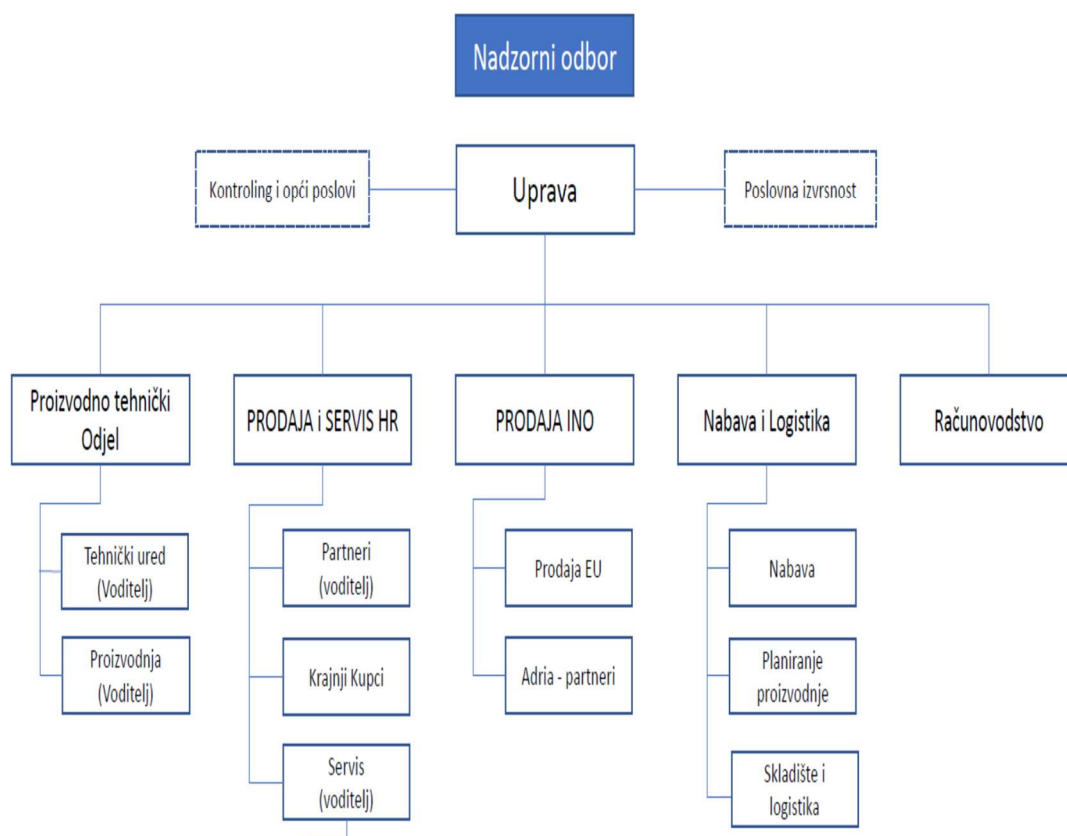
Nadzorni odbor

Kontroling i opći poslovi

Uprava

Poslovna izvrsnost

Proizvodno tehnički Odjel

Tehnički ured (Voditelj)

Proizvodnja (Voditelj)

PRODAJA i SERVIS HR

Partneri (voditelj)

Krajnji Kupci

Servis (voditelj)

PRODAJA INO

Prodaja EU

Adria - partneri

Nabava i Logistika

Nabava

Planiranje proizvodnje

Skladište i logistika

Računovodstvo